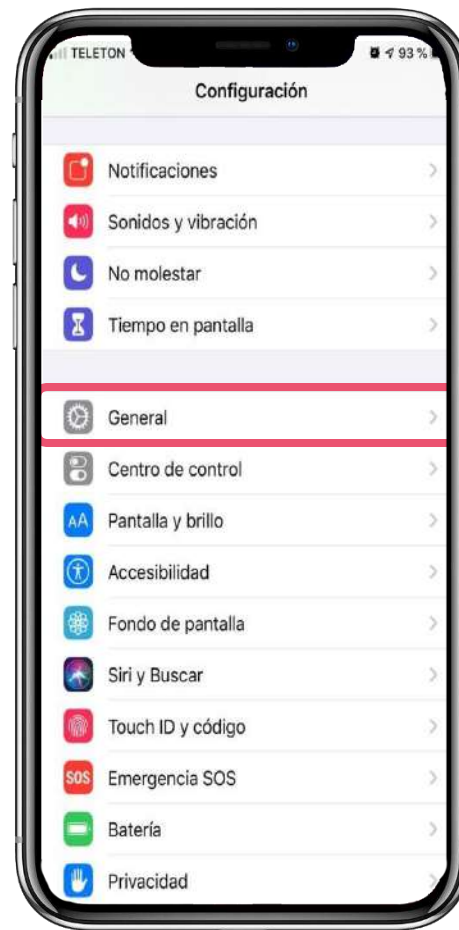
TELETON
93 %
Configuración

Notificaciones
Sonidos y vibración
No molestar
Tiempo en pantalla

General
Centro de control
AA Pantalla y brillo
Accesibilidad
Fondo de pantalla
Siri y Buscar
Touch ID y código
SOS Emergencia SOS
Batería
Privacidad